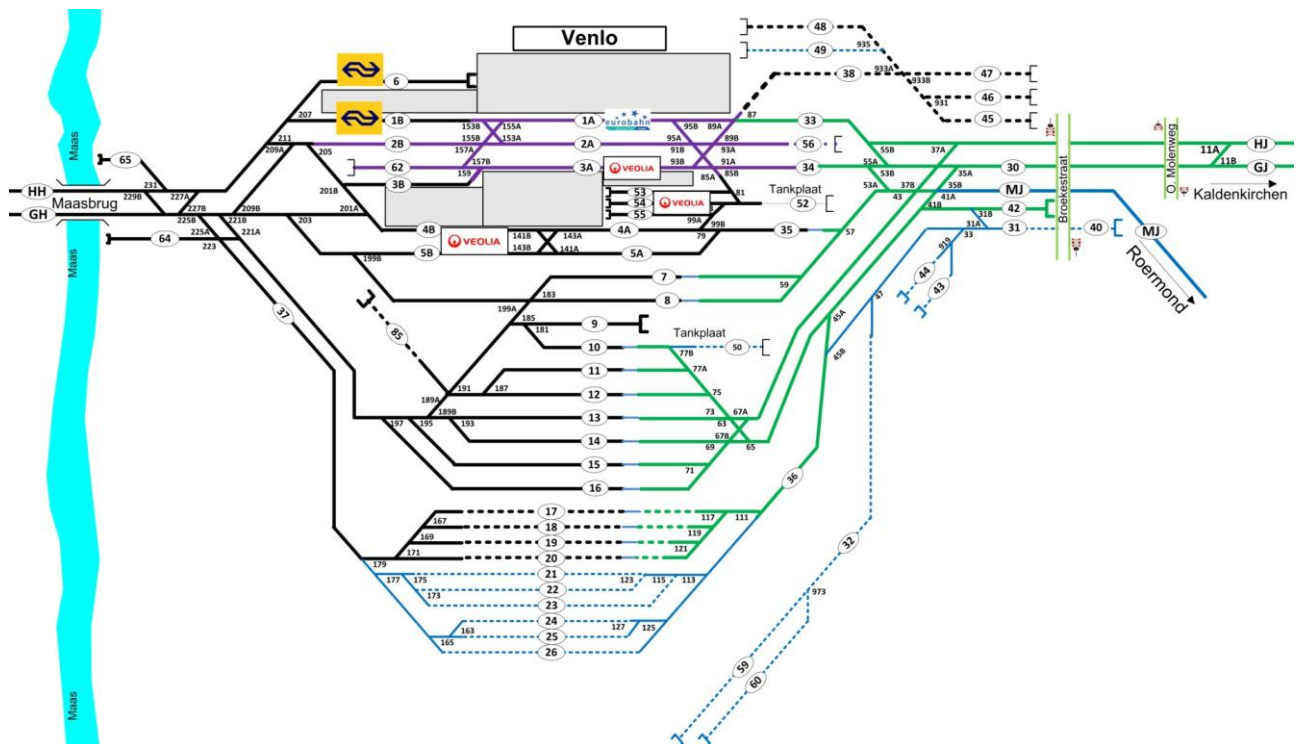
Venlo

Maas
Maas
Maas
Maasbrug
HH
GH
65
64
231
229B
227A
227B
225B
225A
223
221B
221A
209B
209A
211
207
205
203
201A
201B
199B
6
1B
2B
62
3B
4B
5B
37
85
153B
155A
155B
153A
157A
157B
159
1A
2A
3A
4A
5A
141B
143B
143A
141A
eurobahn
VEOLIA
VEOLIA
VEOLIA
95B
89A
95A
89B
91B
93A
93B
91A
85B
85A
87
81
99A
99B
79
53
54
55
52
Tankplaat
33
56
34
35
57
55B
55A
53B
53A
37B
37A
43
35A
35B
41A
41B
31A
31B
33
30
MJ
42
31
40
MJ
Roermond
44
43
919
48
49
935
38
933A
933B
47
46
931
45
Broekestraat
O. Molenweg
11A
11B
HJ
GJ
Kaldenkirchen
7
8
59
183
199A
185
181
9
10
Tankplaat
50
77B
77A
75
73
67A
63
67B
69
65
71
11
12
13
14
15
16
191
187
189A
189B
193
195
197
45A
45B
47
36
17
18
19
20
21
22
23
24
25
26
167
169
171
179
177
175
173
163
165
117
111
119
121
123
115
113
127
125
32
973
59
60